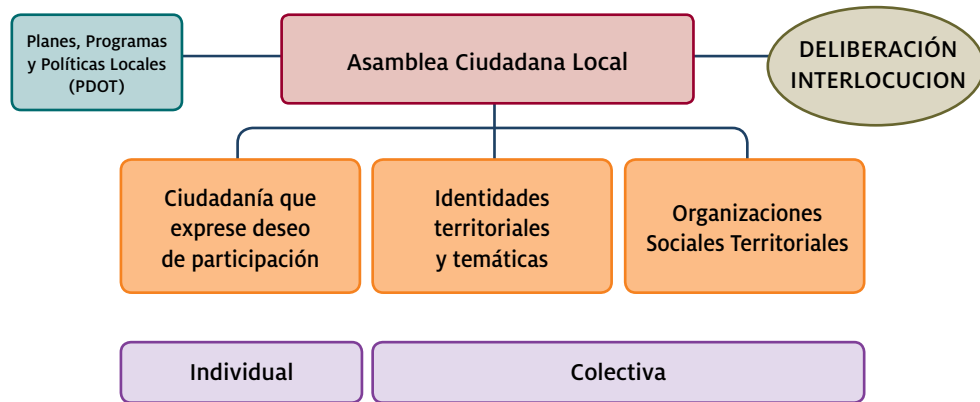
Planes, Programas y Políticas Locales (PDOT)

Asamblea Ciudadana Local

DELIBERACIÓN INTERLOCUCION

Ciudadanía que exprese deseo de participación

Identidades territoriales y temáticas

Organizaciones Sociales Territoriales

Individual

Colectiva